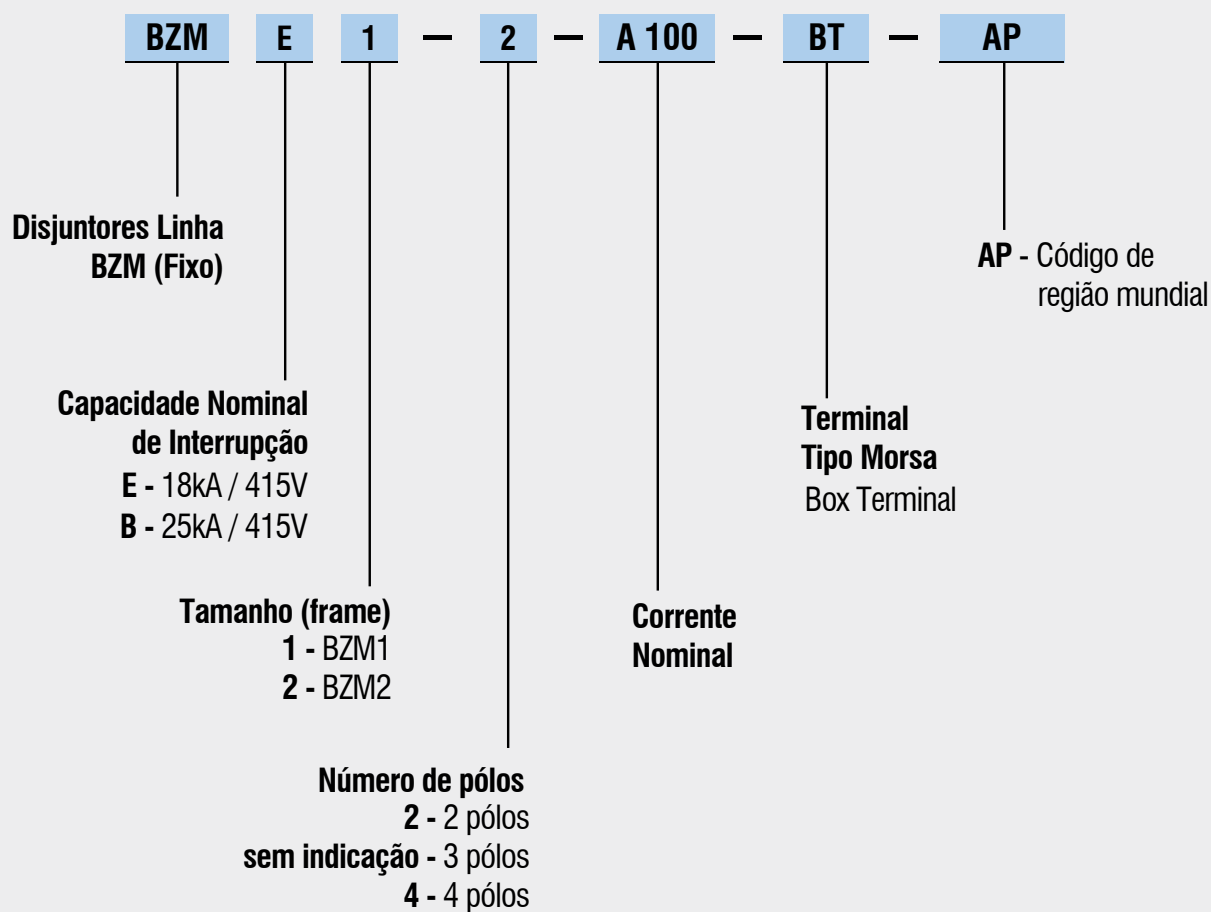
BZM E 1 — 2 — A 100 — BT — AP

Disjuntores Linha BZM (Fixo)

AP - Código de região mundial

Capacidade Nominal de Interrupção
E - 18kA / 415V
B - 25kA / 415V

Terminal Tipo Morsa
Box Terminal

Tamanho (frame)
1 - BZM1
2 - BZM2

Corrente Nominal

Número de pólos
2 - 2 pólos
sem indicação - 3 pólos
4 - 4 pólos